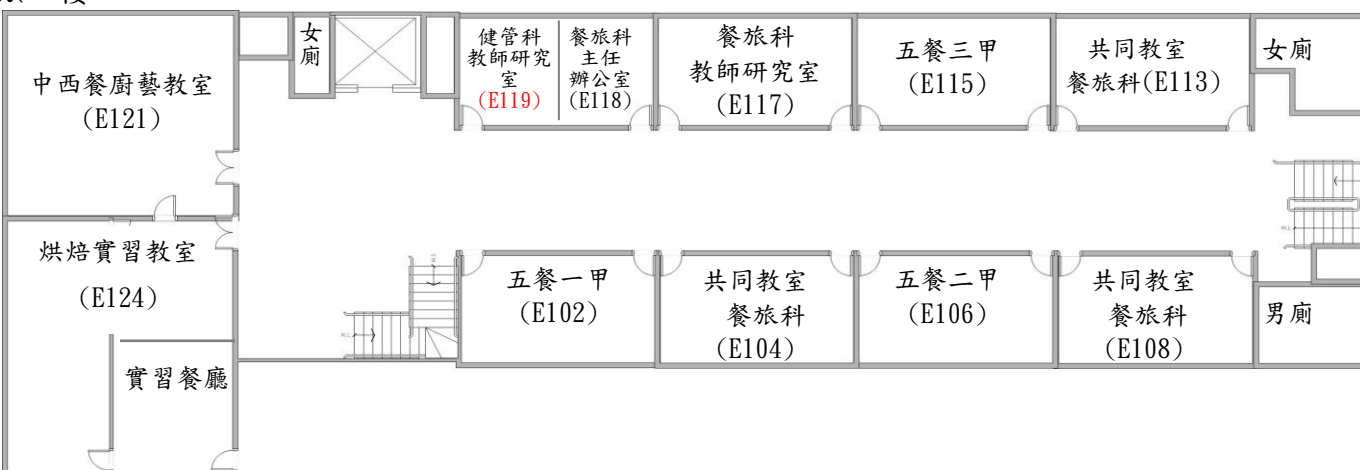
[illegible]樓

中西餐廚藝教室
(E121)

女廁

健管科教師研究室
(E119)

餐旅科主任辦公室
(E118)

餐旅科
教師研究室
(E117)

五餐三甲
(E115)

共同教室
餐旅科(E113)

女廁

烘焙實習教室
(E124)

實習餐廳

五餐一甲
(E102)

共同教室
餐旅科
(E104)

五餐二甲
(E106)

共同教室
餐旅科
(E108)

男廁